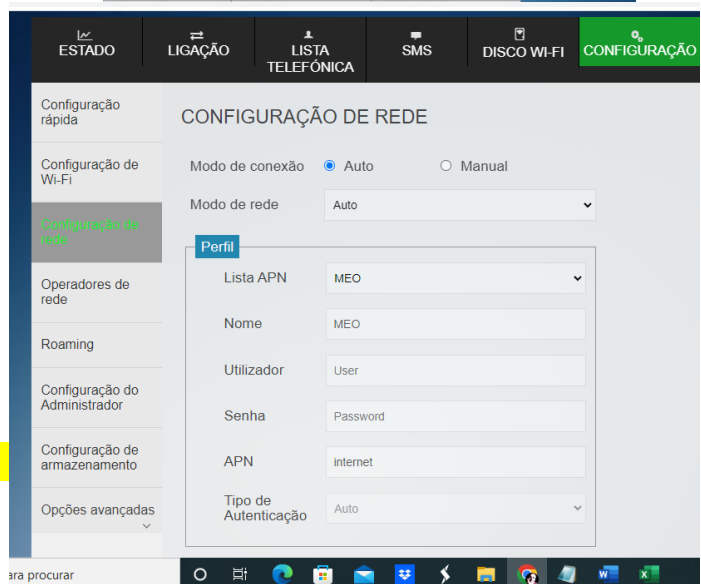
ESTADO
LIGAÇÃO
LISTA TELEFÓNICA
SMS
DISCO WI-FI
CONFIGURAÇÃO

Configuração rápida
Configuração de Wi-Fi
Configuração de rede
Operadores de rede
Roaming
Configuração do Administrador
Configuração de armazenamento
Opções avançadas

CONFIGURAÇÃO DE REDE

Modo de conexão Auto Manual
Modo de rede Auto

Perfil
Lista APN MEO
Nome MEO
Utilizador User
Senha Password
APN internet
Tipo de Autenticação Auto

ara procurar